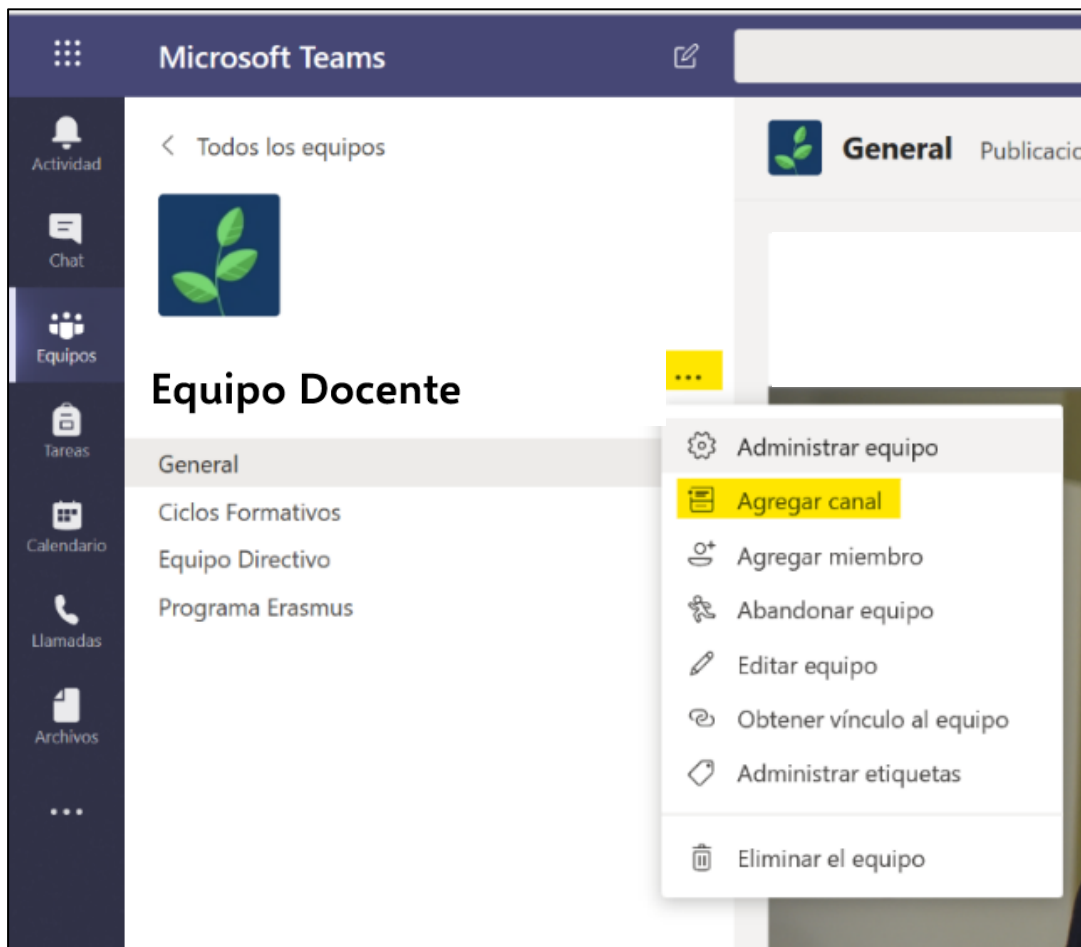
Microsoft Teams

Actividad

Chat

Equipos

Tareas

Calendario

Llamadas

Archivos

...

< Todos los equipos

Equipo Docente

...

General

Ciclos Formativos

Equipo Directivo

Programa Erasmus

General Publicacio

Administrar equipo

Agregar canal

Agregar miembro

Abandonar equipo

Editar equipo

Obtener vínculo al equipo

Administrar etiquetas

Eliminar el equipo